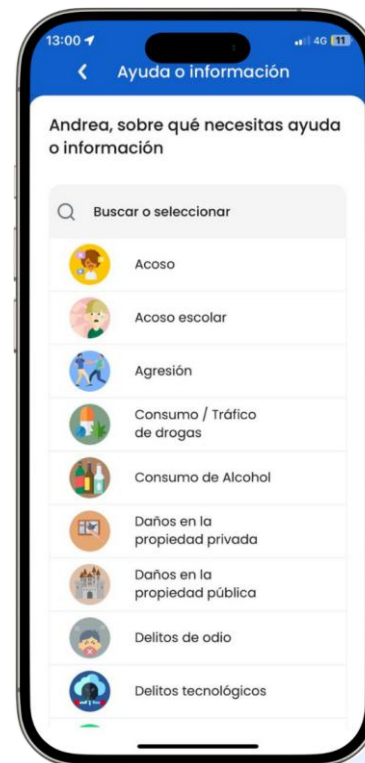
13:00
4G 11

Ayuda o información

Andrea, sobre qué necesitas ayuda o información

Buscar o seleccionar

Acoso

Acoso escolar

Agresión

Consumo / Tráfico de drogas

Consumo de Alcohol

Daños en la propiedad privada

Daños en la propiedad pública

Delitos de odio

Delitos tecnológicos